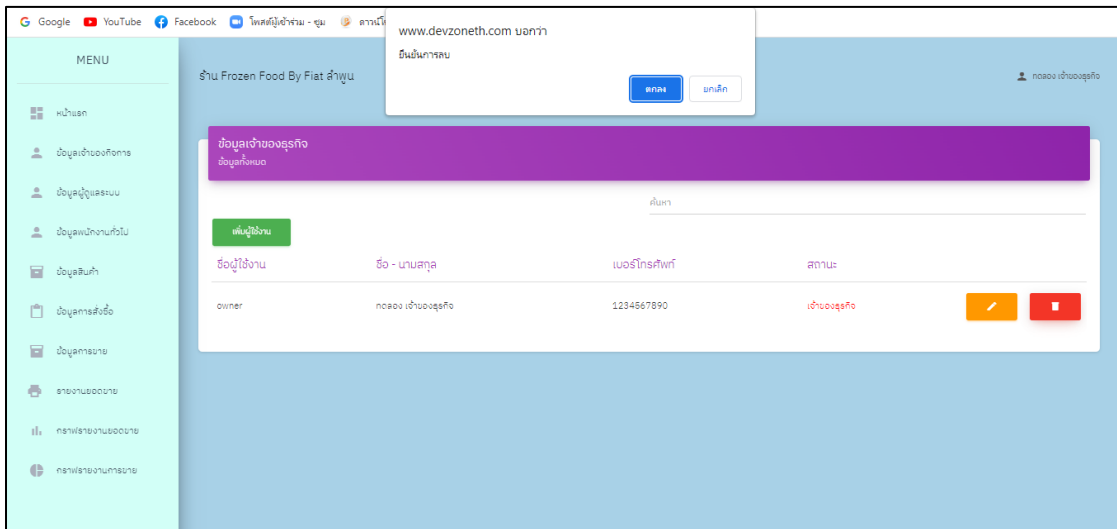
Google YouTube Facebook โพสต์ผู้เข้าร่วม - ซูม ดาวน์โ

www.devzoneth.com บอกว่า
ยืนยันการลบ
ตกลง ยกเลิก

MENU

หน้าแรก
ข้อมูลเจ้าของกิจการ
ข้อมูลผู้ดูแลระบบ
ข้อมูลพนักงานทั่วไป
ข้อมูลสินค้า
ข้อมูลการสั่งซื้อ
ข้อมูลการขาย
รายงานยอดขาย
กราฟรายงานยอดขาย
กราฟรายงานการขาย

ร้าน Frozen Food By Fiat ลำพูน

ทดลอง เจ้าของธุรกิจ

ข้อมูลเจ้าของธุรกิจ
ข้อมูลทั้งหมด

ค้นหา

เพิ่มผู้ใช้งาน

| ชื่อผู้ใช้งาน | ชื่อ - นามสกุล | เบอร์โทรศัพท์ | สถานะ |
|---|---|---|---|
| owner | ทดลอง เจ้าของธุรกิจ | 1234567890 | เจ้าของธุรกิจ |